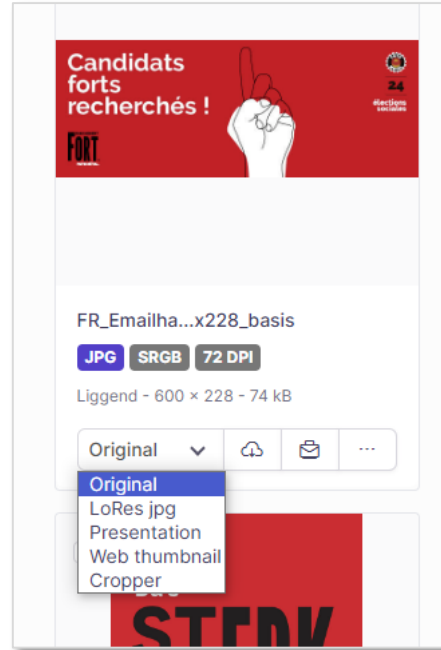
Candidats forts recherchés !

FORT

24
élections sociales

FR_Emailha...x228_basis

JPG SRGB 72 DPI

Liggend - 600 × 228 - 74 kB

Original

Original
LoRes jpg
Presentation
Web thumbnail
Cropper

STERK